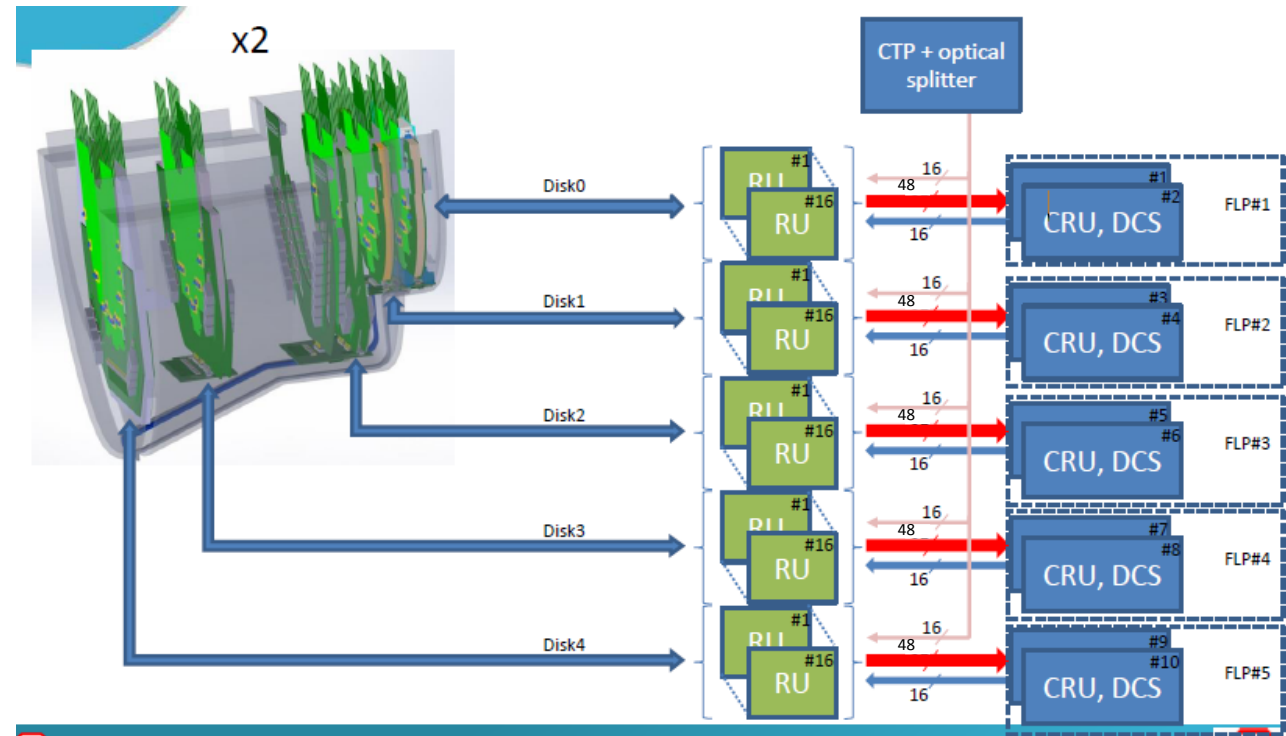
x2

CTP + optical splitter

Disk0
#1
RU
#16
RU
16
48
16
#1
#2
CRU, DCS
FLP#1

Disk1
#1
RU
#16
RU
16
48
16
#3
#4
CRU, DCS
FLP#2

Disk2
#1
RU
#16
RU
16
48
16
#5
#6
CRU, DCS
FLP#3

Disk3
#1
RU
#16
RU
16
48
16
#7
#8
CRU, DCS
FLP#4

Disk4
#1
RU
#16
RU
16
48
16
#9
#10
CRU, DCS
FLP#5